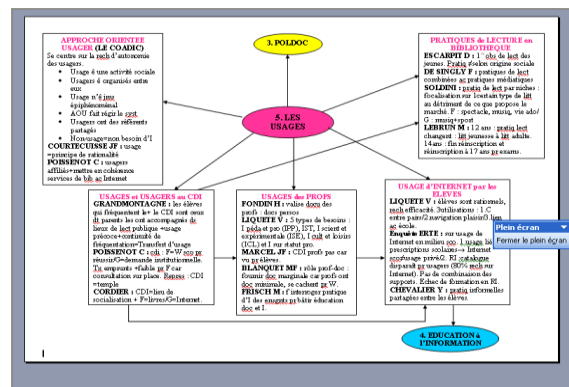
APPROCHE ORIENTEE USAGER (LE COADIC)
Se centre sur la rech d'autonomie des usagers.
• Usage ≠ une activité sociale
• Usages ≠ organisés entre eux
• Usage n'é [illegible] épiphénoménal
• AOU fait régul le syst.
• Usagers ont des référents partagés
• Non-usage=non besoin d'I
COURTECUISSE JF : usage =principe de rationalité
POISSENOT C : usages affiliés+mettre en cohérence services de bib ac Internet

3. POLDOC

PRATIQUES de LECTURE en BIBLIOTHEQUE
ESCARPIT D : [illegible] obs de lect des jeunes. Pratiq ≠ selon origine sociale
DE SINGLY F : pratiques de lect combinées ac pratiques médiatiques
SOLDINI : pratiq de lect par niches : focalisation sur 1 certain type de litt au détriment de ce que propose le marché. F : spectacle, music, vie ado/ G : music+sport
LEBRUN M : 1,2 ans : pratiq lect changent : litt jeunesse à litt adulte. 14ans : fin réinscription et réinscription à 17 ans pr exams.

5. LES USAGES

USAGES et USAGERS au CDI
GRANDMONTAGNE : les élèves qui fréquentent le+ le CDI sont ceux dt parents les ont accompagnés ds lieux de lect publique =usage précoce+continuité de fréquentation=Transfert d'usage
POISSENOT C : cdi : F=W eco pr réussir/G=demande institutionnelle. Tx emprunts =faible pr F car consultation sur place. Repres : CDI =temple
CORDIER : CDI=lieu de socialisation + F=livres/G=Internet.

USAGES des PROFS
FONDIN H : valise docu des profs : docs perso
LIQUETE V : 5 types de besoins : 1 péda et pro (IPP), IST, 1 scient et expérimentale (ISE), I cult et loisirs (ICL) et I sur statut pro.
MARCEL JF : CDI profs par car vu pr élèves.
BLANQUET MF : rôle prof-doc : fournir doc marginale car profs ont doc minimale, se cachent pr W.
FRISCH M : s'interroger pratique d'I des enseignts pr bâtir éducation doc et I.

USAGE d'INTERNET par les ELEVES
LIQUETE V : élèves sont rationnels, rech efficacité. 3utilisations : 1 C entre pairs/2 navigation plaisir/3 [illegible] W école.
Enquête ERTE : sur usage de Internet en milieu sco. 1 usage lié prescriptions scolaires → Internet acceuvage privé/2. RI catalogue dispersé pr usagers (80% rech sur Internet). Pas de combinaison des supports. Echec de formation en RI.
CHEVALIER Y : pratiq informelles partagées entre les élèves.

Plein écran
Fermer le plein écran

4. EDUCATION à l'INFORMATION

1